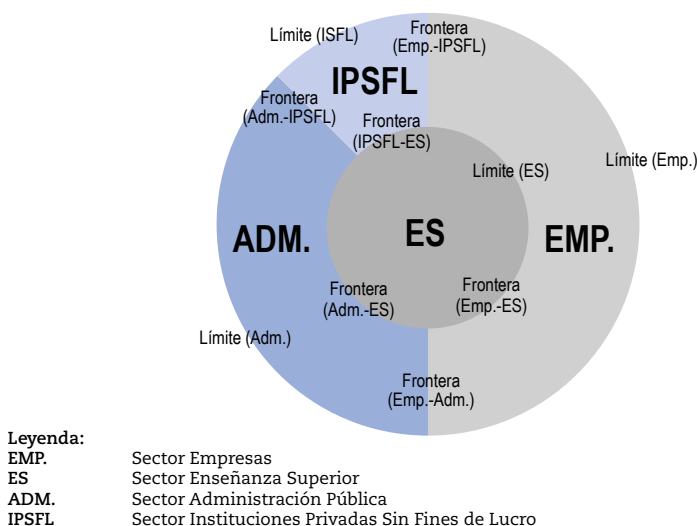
Límite (ISFL)

Frontera (Emp.-IPSFL)

IPSFL

Frontera (Adm.-IPSFL)

Frontera (IPSFL-ES)

Límite (ES)

Límite (Emp.)

ADM.

ES

EMP.

Frontera (Adm.-ES)

Frontera (Emp.-ES)

Límite (Adm.)

Frontera (Emp.-Adm.)

Leyenda:
EMP. Sector Empresas
ES Sector Enseñanza Superior
ADM. Sector Administración Pública
IPSFL Sector Instituciones Privadas Sin Fines de Lucro